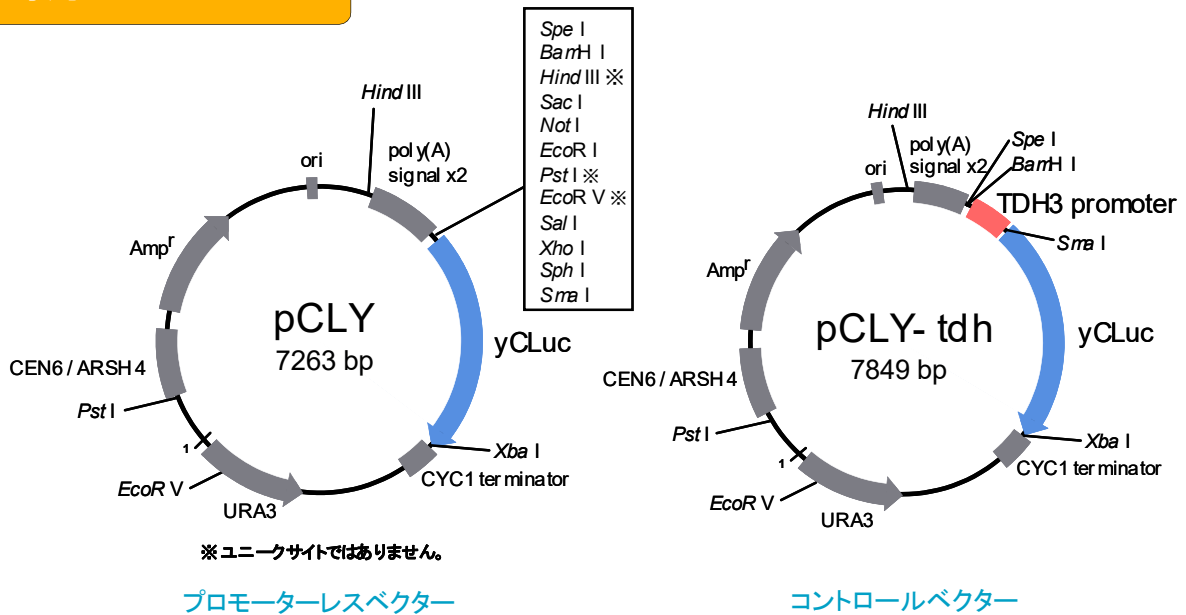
*Spe* I
*Bam*H I
*Hind* III ※
*Sac* I
*Not* I
*Eco*R I
*Pst* I ※
*Eco*R V ※
*Sal* I
*Xho* I
*Sph* I
*Sma* I

*Hind* III
ori
poly(A) signal x2
Amp$^r$
pCLY
7263 bp
yCLuc
CEN6 / ARSH 4
*Pst* I
1
*Xba* I
CYC1 terminator
*EcoR* V
URA3

※ユニークサイトではありません。

プロモーターレスベクター

*Hind* III
ori
poly(A) signal x2
*Spe* I
*Bam*H I
TDH3 promoter
*Sma* I
Amp$^r$
pCLY- tdh
7849 bp
yCLuc
CEN6 / ARSH 4
*Pst* I
1
*Xba* I
CYC1 terminator
*EcoR* V
URA3

コントロールベクター